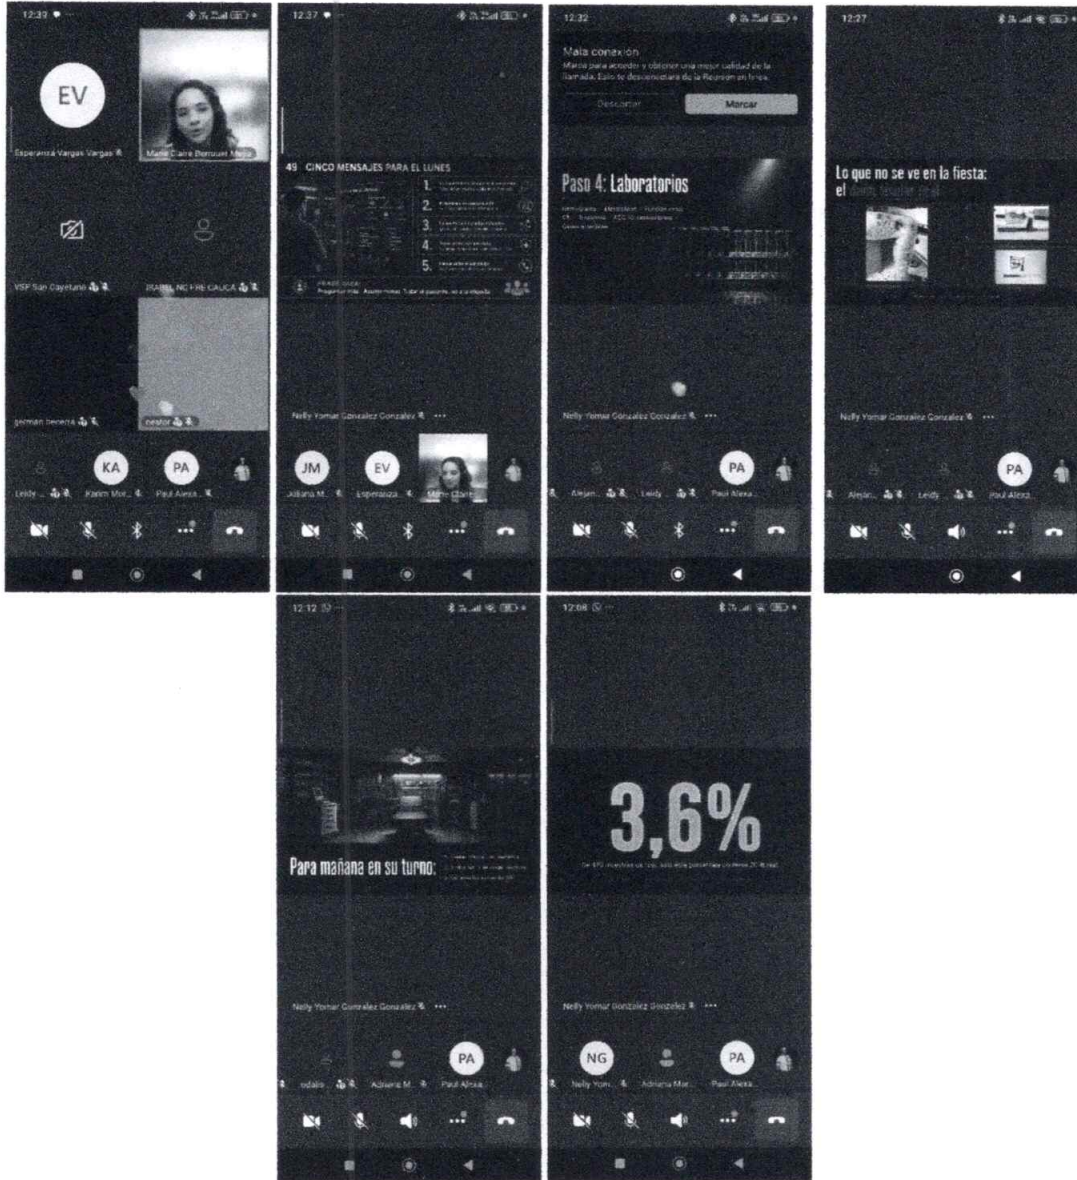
12:32

EV

Esperanza Vargas Vargas

Marie Claire Berrouet Mejía

VSF San Cayetano

ISABEL NO FRE CAUCA

german becerra

nestor

KA

PA

Leidy ...

Karim Mor...

Paul Alexa...

12:37

49 CINCO MENSAJES PARA EL LUNES

1.

2.

3.

4.

5.

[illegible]

Nelly Yomar Gonzalez Gonzalez ...

JM

EV

Adriana M...

Esperanza...

Marie Claire

12:32

Mala conexión

Marca para acceder y obtener una mejor calidad de la llamada. Esto te desconectará de la Reunión en línea.

Descartar

Marcar

Paso 4: Laboratorios

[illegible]

Nelly Yomar Gonzalez Gonzalez ...

PA

Alejan...

Leidy...

Paul Alexa...

12:27

Lo que no se ve en la fiesta: el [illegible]

Nelly Yomar Gonzalez Gonzalez ...

PA

Alejan...

Leidy...

Paul Alexa...

12:12

Para mañana en su turno:

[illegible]

Nelly Yomar Gonzalez Gonzalez ...

PA

...odalis...

Adriana M...

Paul Alexa...

12:08

3,6%

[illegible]

Nelly Yomar Gonzalez Gonzalez ...

NG

PA

Nelly Yom...

Adriana Mar...

Paul Alexa...